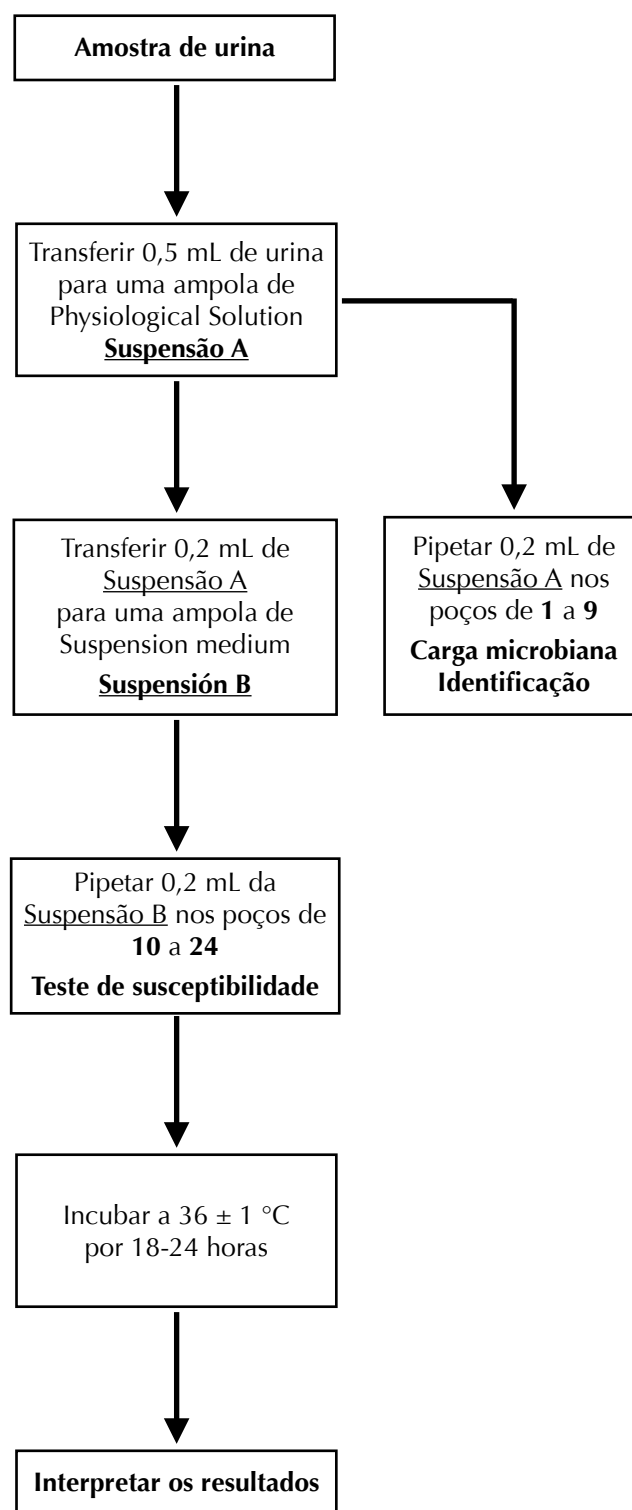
Amostra de urina

Transferir 0,5 mL de urina para uma ampola de Physiological Solution
Suspensão A

Transferir 0,2 mL de Suspensão A para uma ampola de Suspension medium
Suspensión B

Pipetar 0,2 mL de Suspensão A nos poços de 1 a 9
Carga microbiana
Identificação

Pipetar 0,2 mL da Suspensão B nos poços de 10 a 24
Teste de susceptibilidade

Incubar a 36 ± 1 °C por 18-24 horas

Interpretar os resultados